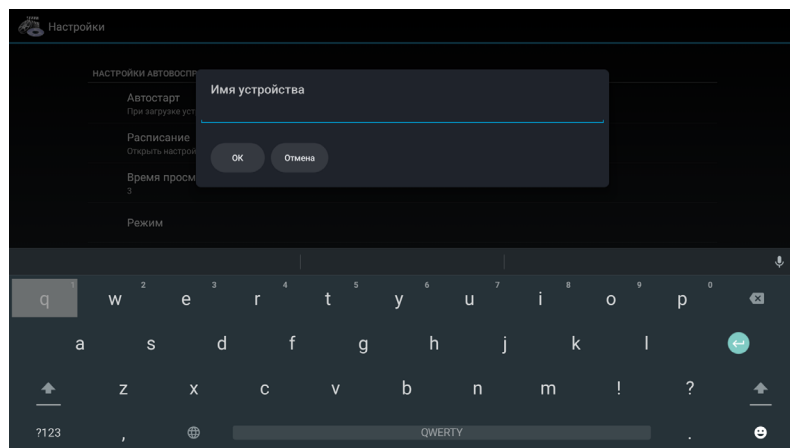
Настройки

НАСТРОЙКИ АВТОВОСПР

Автостарт
При загрузке уст

Расписание
Открыть настрой

Время просм
3

Режим

Имя устройства

OK
Отмена

q 1 w 2 e 3 r 4 t 5 y 6 u 7 i 8 o 9 p 0

a s d f g h j k l

z x c v b n m ! ?

?123 , QWERTY .